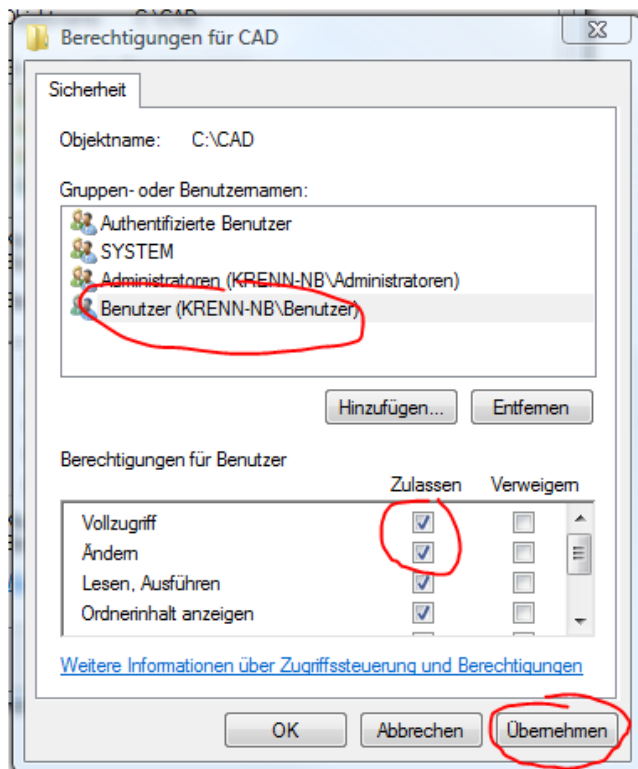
Berechtigungen für CAD

Sicherheit

Objektname: C:\CAD

Gruppen- oder Benutzernamen:

Authentifizierte Benutzer
SYSTEM
Administratoren (KRENN-NB\Administratoren)
Benutzer (KRENN-NB\Benutzer)

Hinzufügen... Entfernen

Berechtigungen für Benutzer

| | Zulassen | Verweigern |
|---|---|---|
| Vollzugriff | ☑ | ☐ |
| Ändern | ☑ | ☐ |
| Lesen, Ausführen | ☑ | ☐ |
| Ordnerinhalt anzeigen | ☑ | ☐ |

Weitere Informationen über Zugriffssteuerung und Berechtigungen

OK Abbrechen Übernehmen